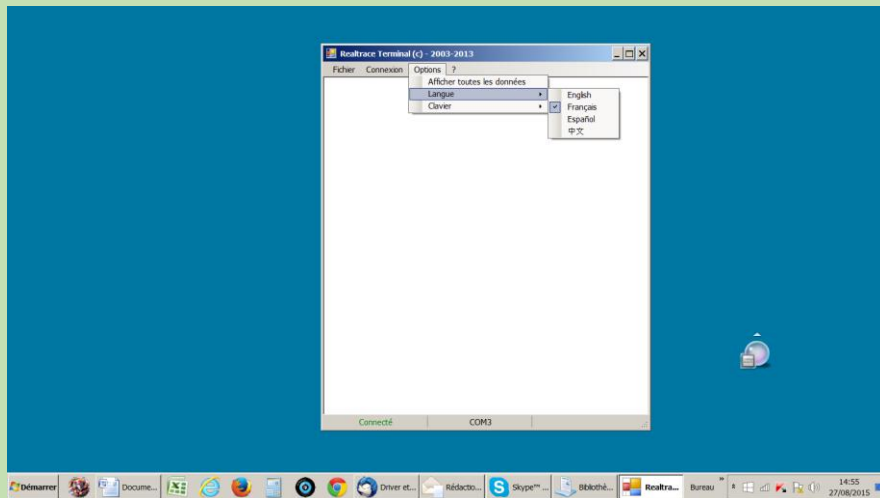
Realtrace Terminal (c) - 2003-2013

Ficher Connexion Options ?

Afficher toutes les données
Langue
Clavier

English
Français
Español
中文

Connecté COM3

Démarrer Docume... Driver et... Rédactio... Skype™ ... Bibliothé... Realtra... Bureau 14:55 27/08/2015